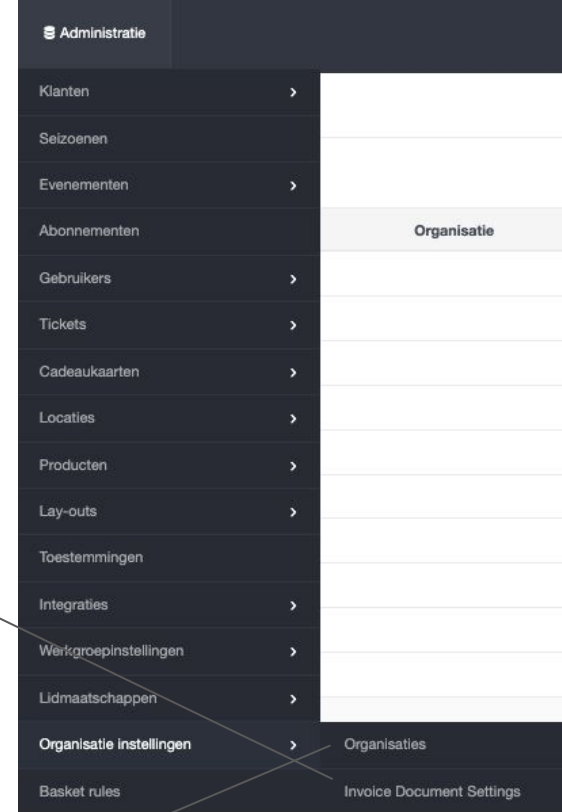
Administratie

Klanten ›
Seizoenen
Evenementen ›
Abonnementen
Gebruikers ›
Tickets ›
Cadeaukaarten ›
Locaties ›
Producten ›
Lay-outs ›
Toestemmingen
Integraties ›
Werkgroepinstellingen ›
Lidmaatschappen ›
Organisatie instellingen ›
Basket rules

Organisatie

Organisaties
Invoice Document Settings